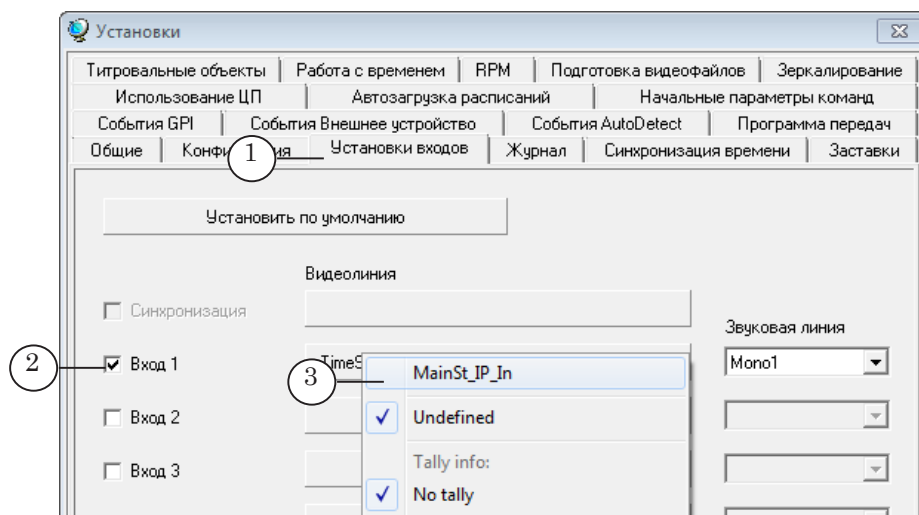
Установки

Титровальные объекты | Работа с временем | RPM | Подготовка видеофайлов | Зеркалирование
Использование ЦП | Автозагрузка расписаний | Начальные параметры команд
События GPI | События Внешнее устройство | События AutoDetect | Программа передач
Общие | Конфи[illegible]ция | Установки входов | Журнал | Синхронизация времени | Заставки

1

Установить по умолчанию

Видеолиния

Синхронизация

Звуковая линия

2

Вход 1

TimeS

3

MainSt_IP_In

Mono1

Undefined

Вход 2

Tally info:

Вход 3

No tally